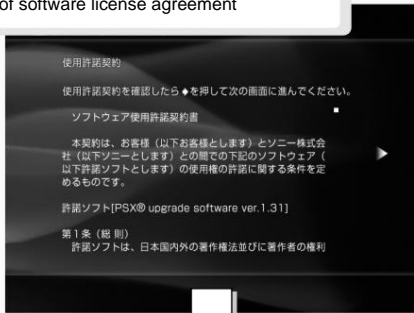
of software license agreement

使用許諾契約

使用許諾契約を確認したら◆を押して次の画面に進んでください。

ソフトウェア使用許諾契約書

本契約は、お客様（以下お客様とします）とソニー株式会社（以下ソニーとします）との間での下記のソフトウェア（以下許諾ソフトとします）の使用権の許諾に関する条件を定めるものです。

許諾ソフト[PSX® upgrade software ver.1.31]

第1条（総則）
許諾ソフトは、日本国内外の著作権法並びに著作者の権利